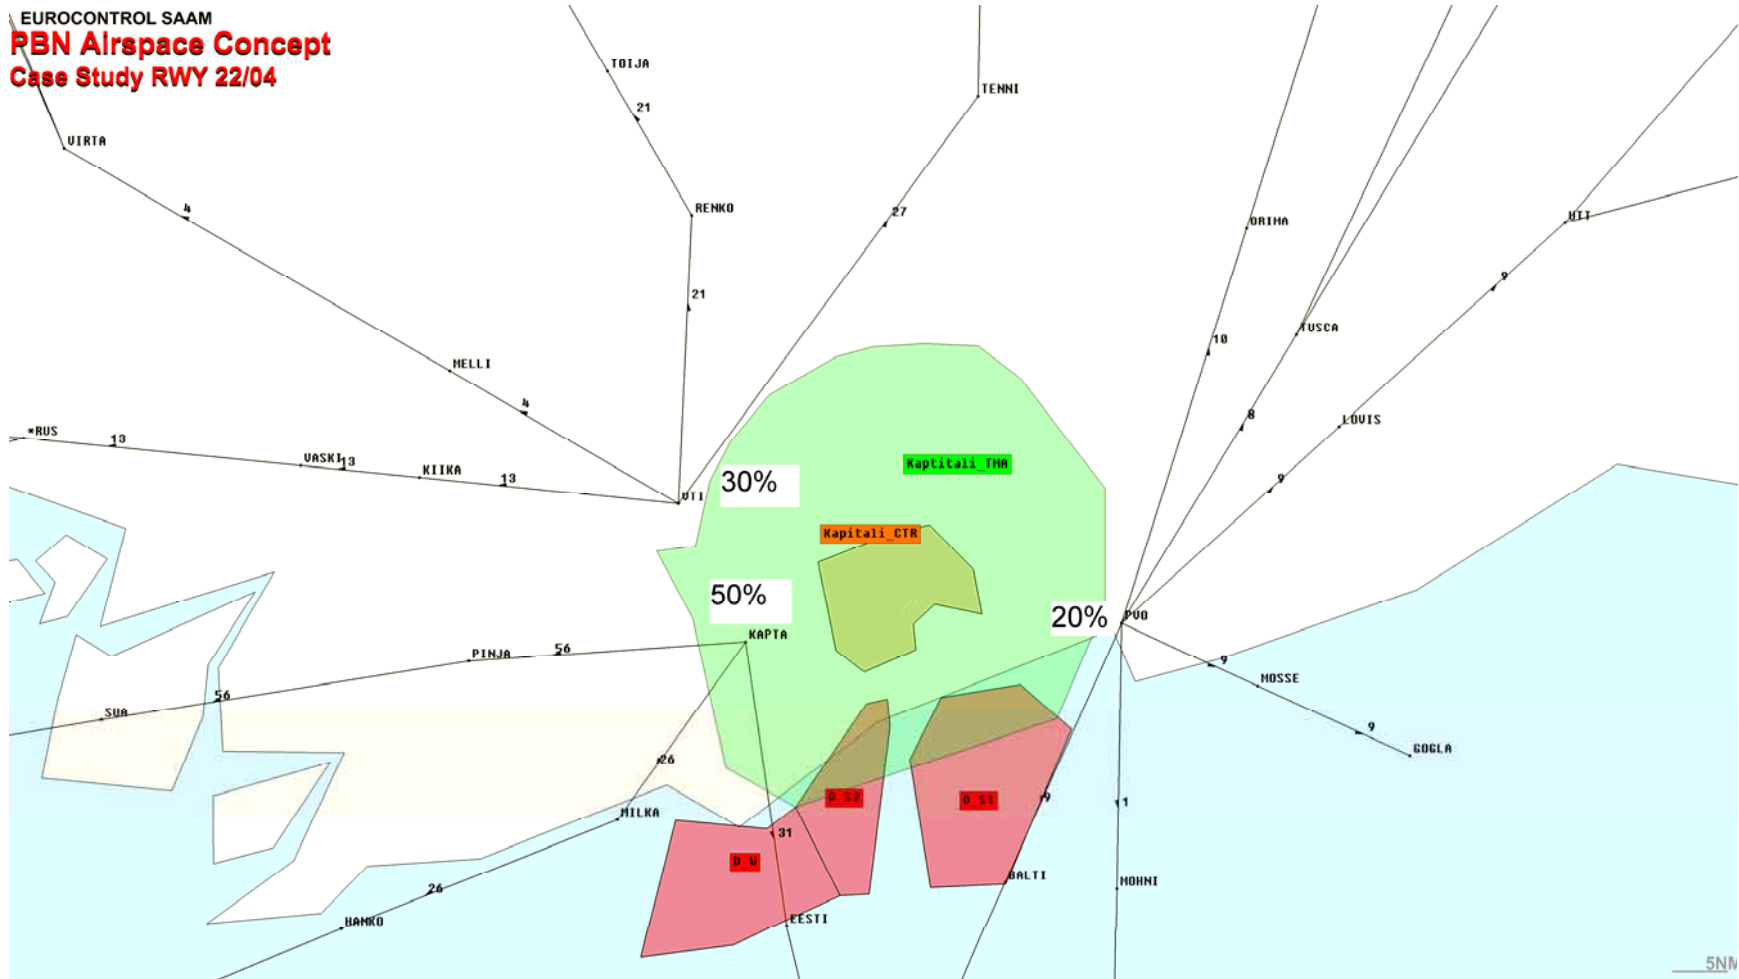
EUROCONTROL SAAM
PBN Airspace Concept
Case Study RWY 22/04

TOIJA
21
TENNI
VIRTA
RENKO
27
4
ORIMA
UTI
9
21
TUSCA
10
MELLI
LOVIS
4
8
*RUS
13
VASKI
13
KIIKA
13
UTI
30%
Kaptitali_TMA
9
Kapitali_CTR
50%
20%
PVO
KAPTA
PINJA
56
9
MOSSE
56
SUA
9
GOGLA
26
D_S2
D_S1
9
1
MILKA
31
D_W
BALTI
MOHNI
26
EESTI
HANKO
5NM